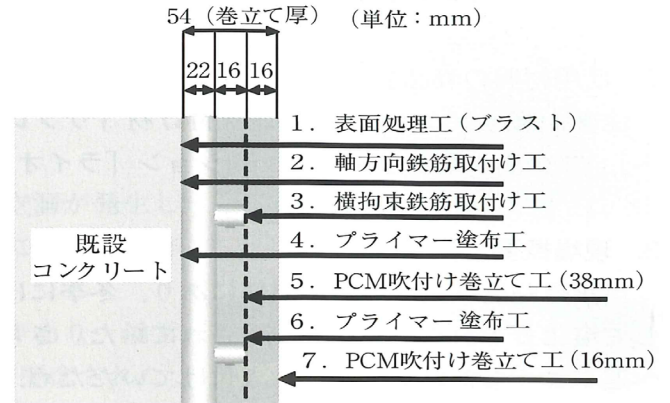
54（巻立て厚）　（単位：mm）

22 16 16

既設
コンクリート

1．表面処理工（ブラスト）
2．軸方向鉄筋取付け工
3．横拘束鉄筋取付け工
4．プライマー塗布工
5．PCM吹付け巻立て工（38mm）
6．プライマー塗布工
7．PCM吹付け巻立て工（16mm）